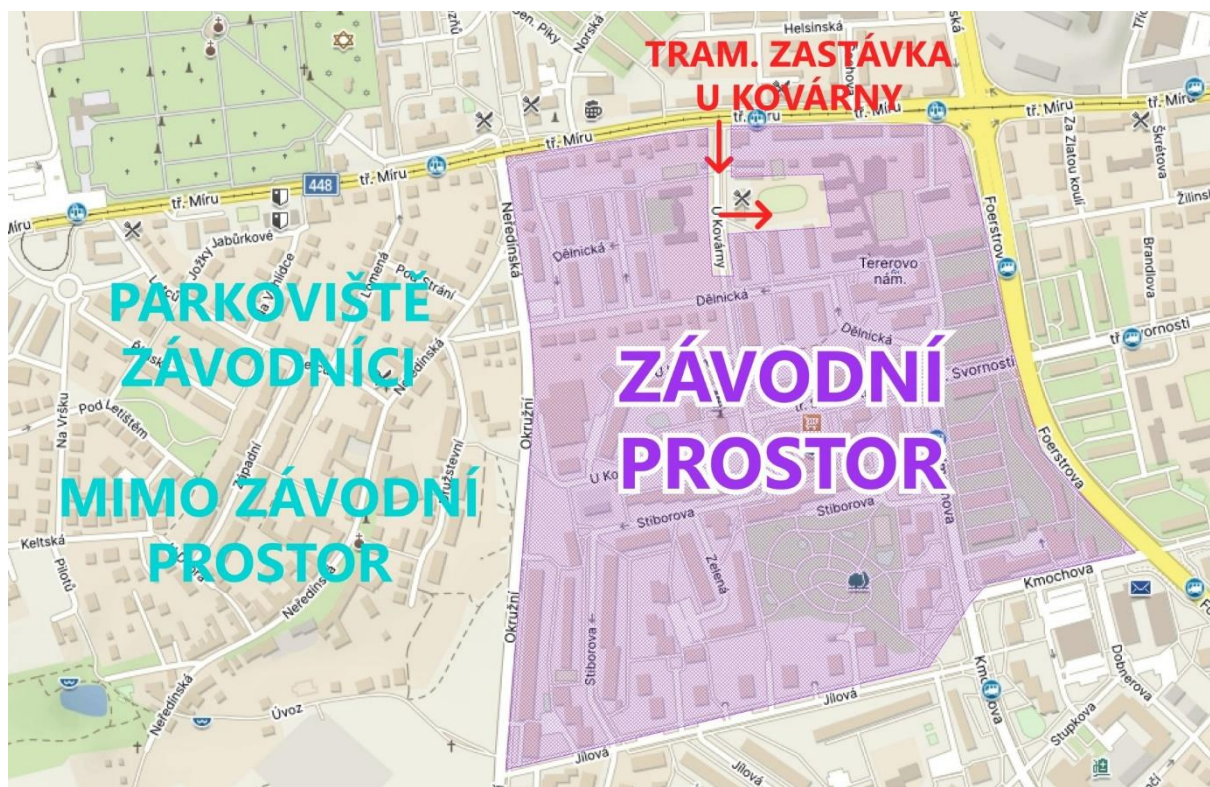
TRAM. ZASTÁVKA
U KOVÁRNY

PARKOVIŠTĚ
ZÁVODNÍCI

MIMO ZÁVODNÍ
PROSTOR

ZÁVODNÍ
PROSTOR

Helsinská
Norská
Piky
tř. Míru
tř. Míru
tř. Míru
tř. Míru
tř. Míru
tř. Míru
448
Míru
Za Zlatou koulí
Škrétova
Žilinsk
Brandlova
Foerstrova
Foerstrova
tř. Svornosti
Svornosti
Tererovo nám.
Dělnická
Dělnická
Dělnická
U Kovárny
U Ko
Nedvědinská
Okružní
Okružní
Jožky Jabůrkové
Lomená
Pod Strání
Nedvědinská
Na Vršku
Pod Letištěm
Západní
Keltská
Pilotů
Nedvědinská
Nedvědinská
Štíborova
Štíborova
Štíborova
Zelená
Kmochova
Kmochova
Dobnerova
Stupkova
Jílová
Jílová
Jílová
Jílová
Úvoz